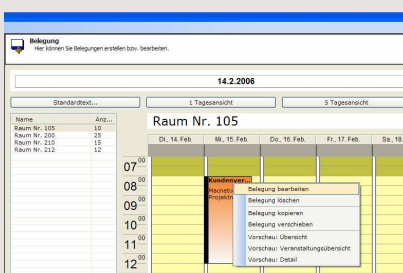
Belegung
Hier können Sie Belegungen erstellen bzw. bearbeiten.

14.2.2006

Standardtext...
1 Tagesansicht
5 Tagesansicht

| Name | Anz... |
|---|---|
| Raum Nr. 105 | 10 |
| Raum Nr. 200 | 25 |
| Raum Nr. 210 | 15 |
| Raum Nr. 212 | 12 |

Raum Nr. 105

Di., 14. Feb.
Mi., 15. Feb.
Do., 16. Feb.
Fr., 17. Feb.
Sa., 18.

07 00
08 00
09 00
10 00
11 00
12 00

Kundenver...
Macnetis
Projektm

Belegung bearbeiten
Belegung löschen
Belegung kopieren
Belegung verschieben
Vorschau: Übersicht
Vorschau: Veranstaltungsübersicht
Vorschau: Detail